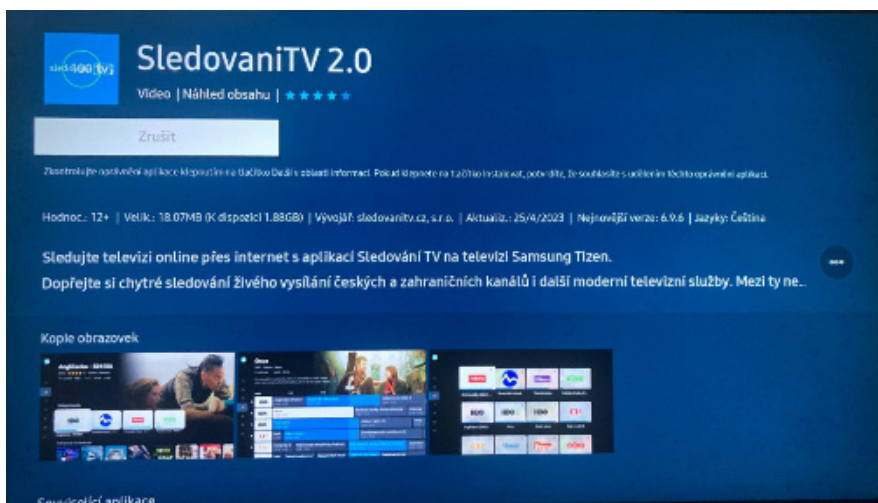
SledovaniTV 2.0

Video | Náhled obsahu | ★★★★★

Zrušit

Zkontrolujte oprávnění aplikace klepnutím na tlačítko Další v oblasti informací. Pokud klepnete na tlačítko Instalovat, potvrdíte, že souhlasíte s udělením těchto oprávnění aplikaci.

Hodnoc.: 12+ | Velik.: 18.07MB (K dispozici 1.88GB) | Vývojář: sledovanitv.cz, s.r.o. | Aktualiz.: 25/4/2023 | Nejnovější verze: 6.9.6 | Jazyky: Čeština

Sledujte televizi online přes internet s aplikací Sledování TV na televizi Samsung Tizen.

Dopřejte si chytré sledování živého vysílání českých a zahraničních kanálů i další moderní televizní služby. Mezi ty ne...

Kopie obrazovek

Související aplikace